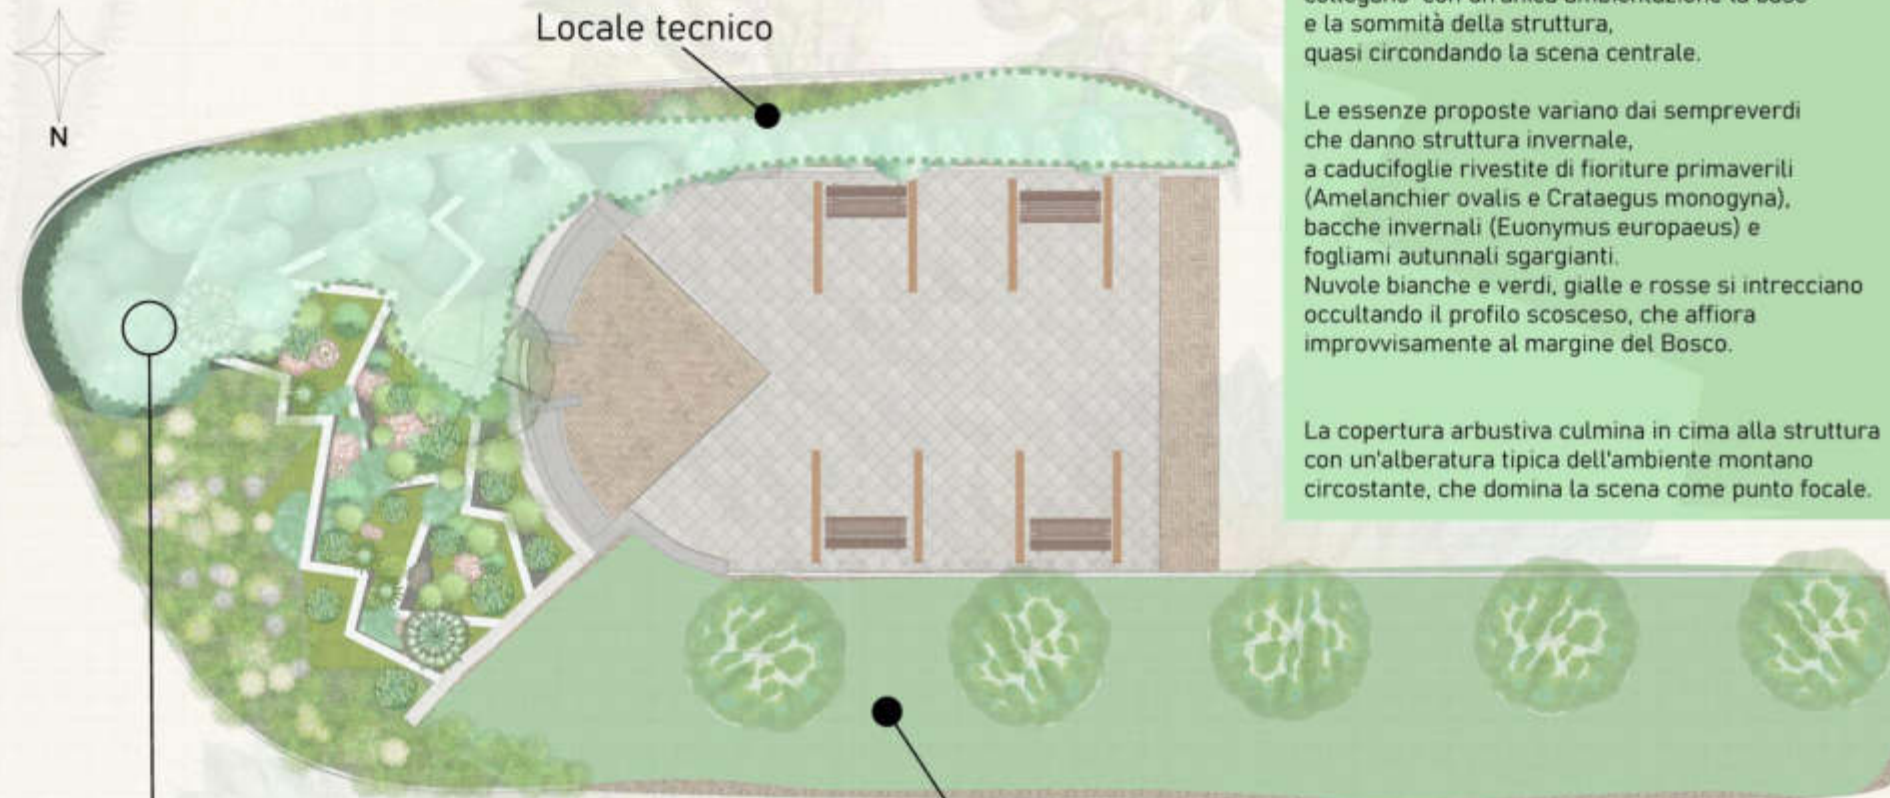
N

Locale tecnico

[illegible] e la sommità della struttura, quasi circondando la scena centrale.

Le essenze proposte variano dai sempreverdi che danno struttura invernale, a caducifoglie rivestite di fioriture primaverili (Amelanchier ovalis e Crataegus monogyna), bacche invernali (Euonymus europaeus) e fogliami autunnali sgargianti.
Nuvole bianche e verdi, gialle e rosse si intrecciano occultando il profilo scosceso, che affiora improvvisamente al margine del Bosco.

La copertura arbustiva culmina in cima alla struttura con un'alberatura tipica dell'ambiente montano circostante, che domina la scena come punto focale.